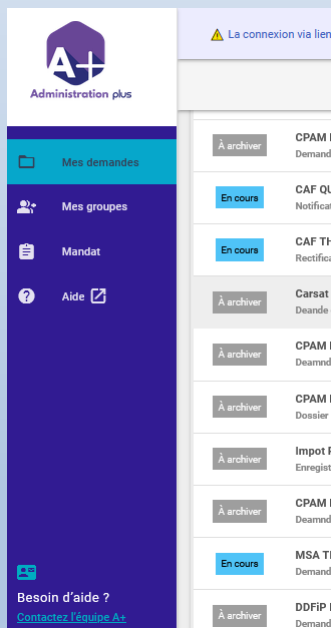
A+
Administration plus

Mes demandes

Mes groupes

Mandat

Aide

Besoin d'aide ?
Contactez l'équipe A+

La connexion via lien

| | |
|---|---|
| À archiver | CPAM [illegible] Demand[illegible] |
| En cours | CAF QU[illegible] Notificat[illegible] |
| En cours | CAF TH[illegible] Rectifica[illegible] |
| À archiver | Carsat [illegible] Deande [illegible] |
| À archiver | CPAM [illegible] Deamnd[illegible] |
| À archiver | CPAM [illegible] Dossier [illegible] |
| À archiver | Impot F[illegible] Enregist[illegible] |
| À archiver | CPAM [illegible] Deamnd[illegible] |
| En cours | MSA T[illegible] Demand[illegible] |
| À archiver | DDFiP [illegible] Demand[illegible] |